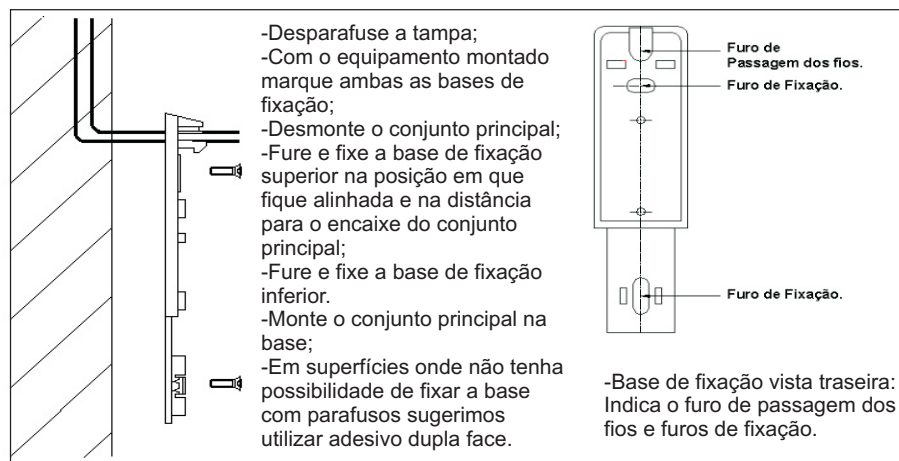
-Desparafuse a tampa;
-Com o equipamento montado marque ambas as bases de fixação;
-Desmonte o conjunto principal;
-Fure e fixe a base de fixação superior na posição em que fique alinhada e na distância para o encaixe do conjunto principal;
-Fure e fixe a base de fixação inferior.
-Monte o conjunto principal na base;
-Em superfícies onde não tenha possibilidade de fixar a base com parafusos sugerimos utilizar adesivo dupla face.

Furo de Passagem dos fios.
Furo de Fixação.
Furo de Fixação.

-Base de fixação vista traseira: Indica o furo de passagem dos fios e furos de fixação.